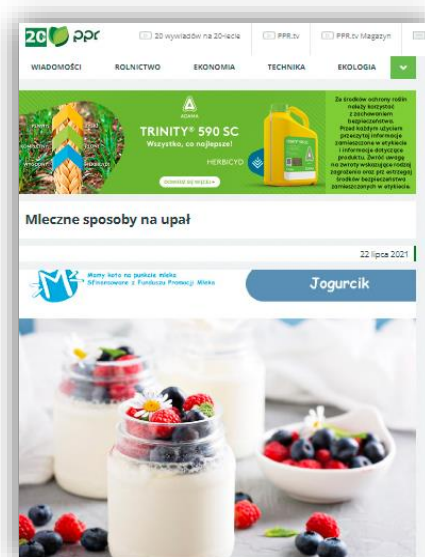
20 ppr

20 wywiadów na 20-lecie | PPR.tv | PPR.tv Magazyn

WIADOMOŚCI | ROLNICTWO | EKONOMIA | TECHNIKA | EKOLOGIA

ADAMA
TRINITY® 590 SC
Wszystko, co najlepsze!
HERBICYD
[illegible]

Za środków ochrony roślin należy korzystać z zachowaniem bezpieczeństwa. Przed każdym użyciem przeczytaj informacje zamieszczone w etykiecie i informacje dotyczące produktu. Zwróć uwagę na zwroty wskazujące rodzaj zagrożenia oraz przed zwrotami środki bezpieczeństwa zamieszczonych w etykiecie.

Mleczne sposoby na upał

22 lipca 2021

Mamy kota na punkcie mleka
Sfinansowane z Funduszu Promocji Mleka

Jogurcik